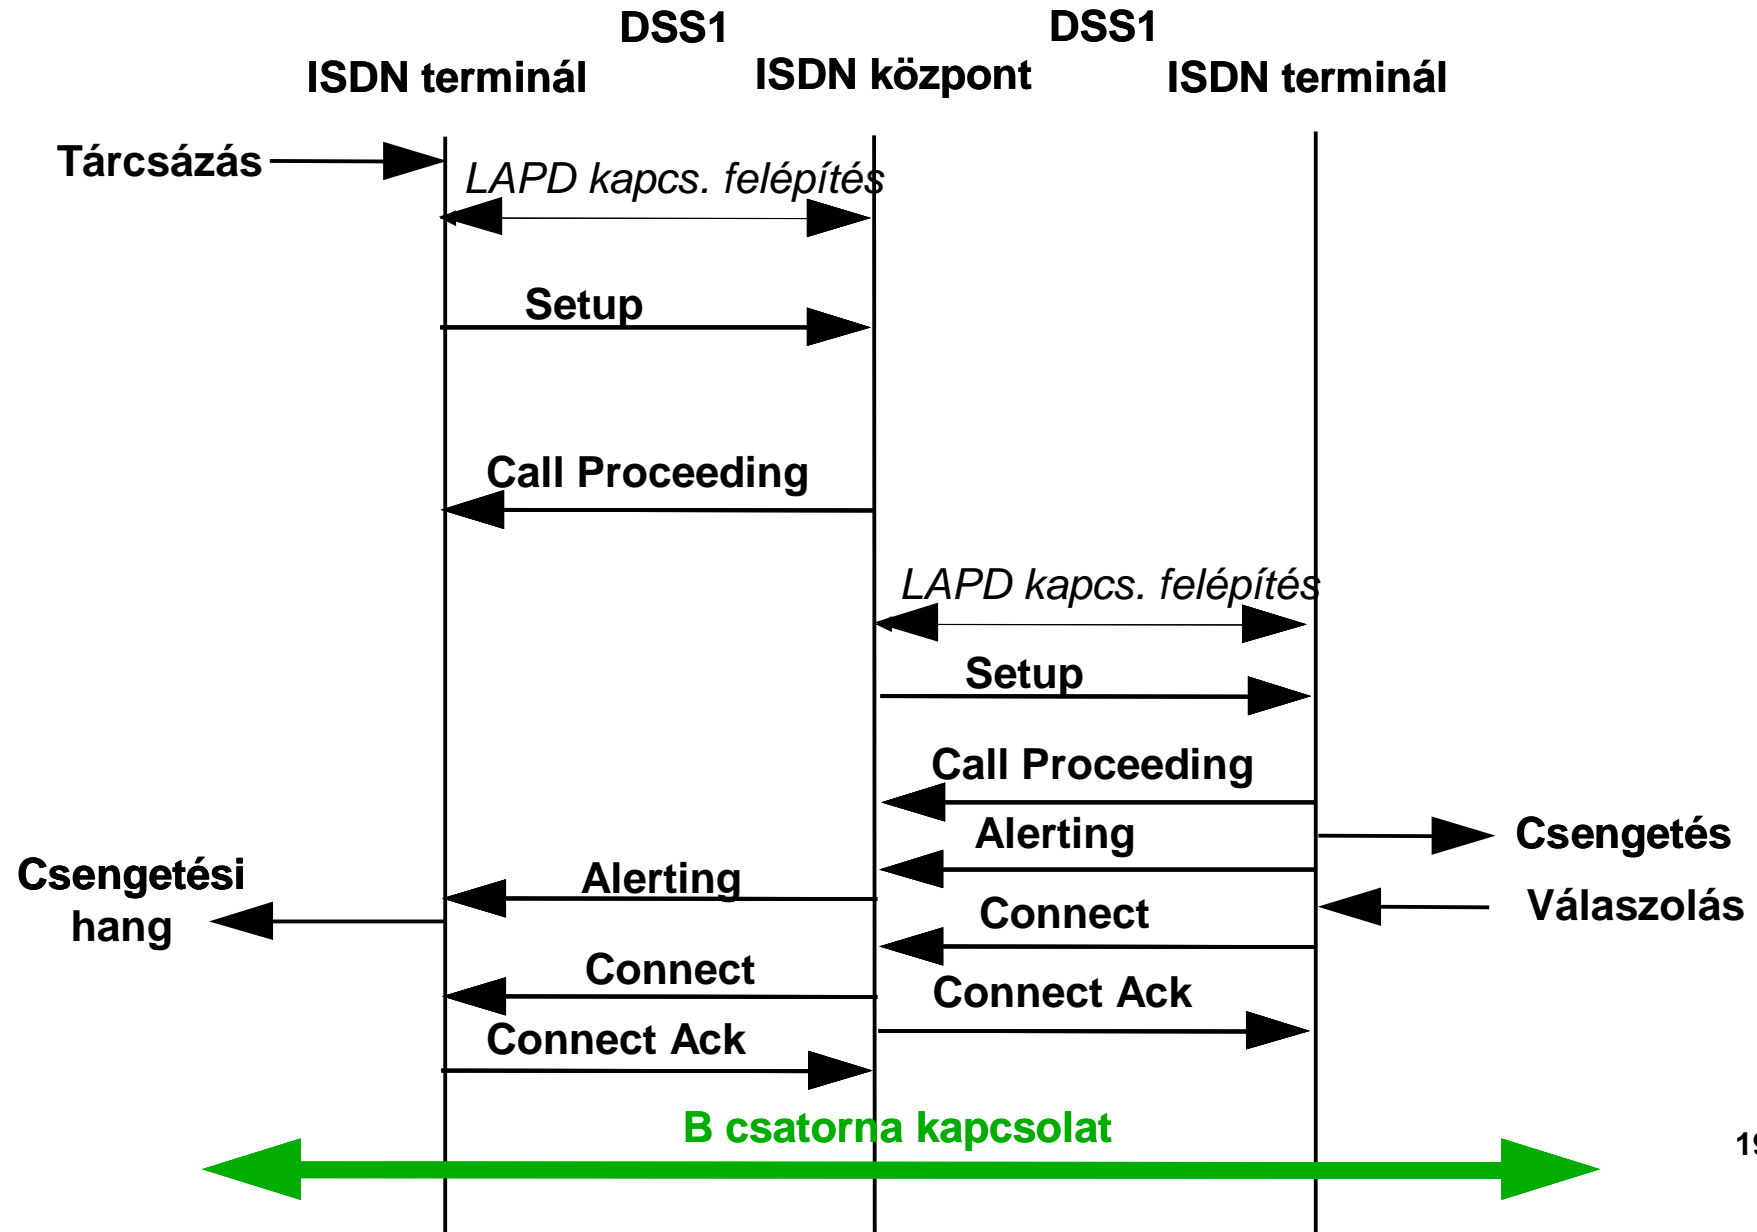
DSS1

DSS1

ISDN terminál

ISDN központ

ISDN terminál

Tárcsázás

LAPD kapcs. felépítés

Setup

Call Proceeding

LAPD kapcs. felépítés

Setup

Call Proceeding

Alerting

Csengetés

Csengetési hang

Alerting

Connect

Válaszolás

Connect

Connect Ack

Connect Ack

B csatorna kapcsolat

1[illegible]